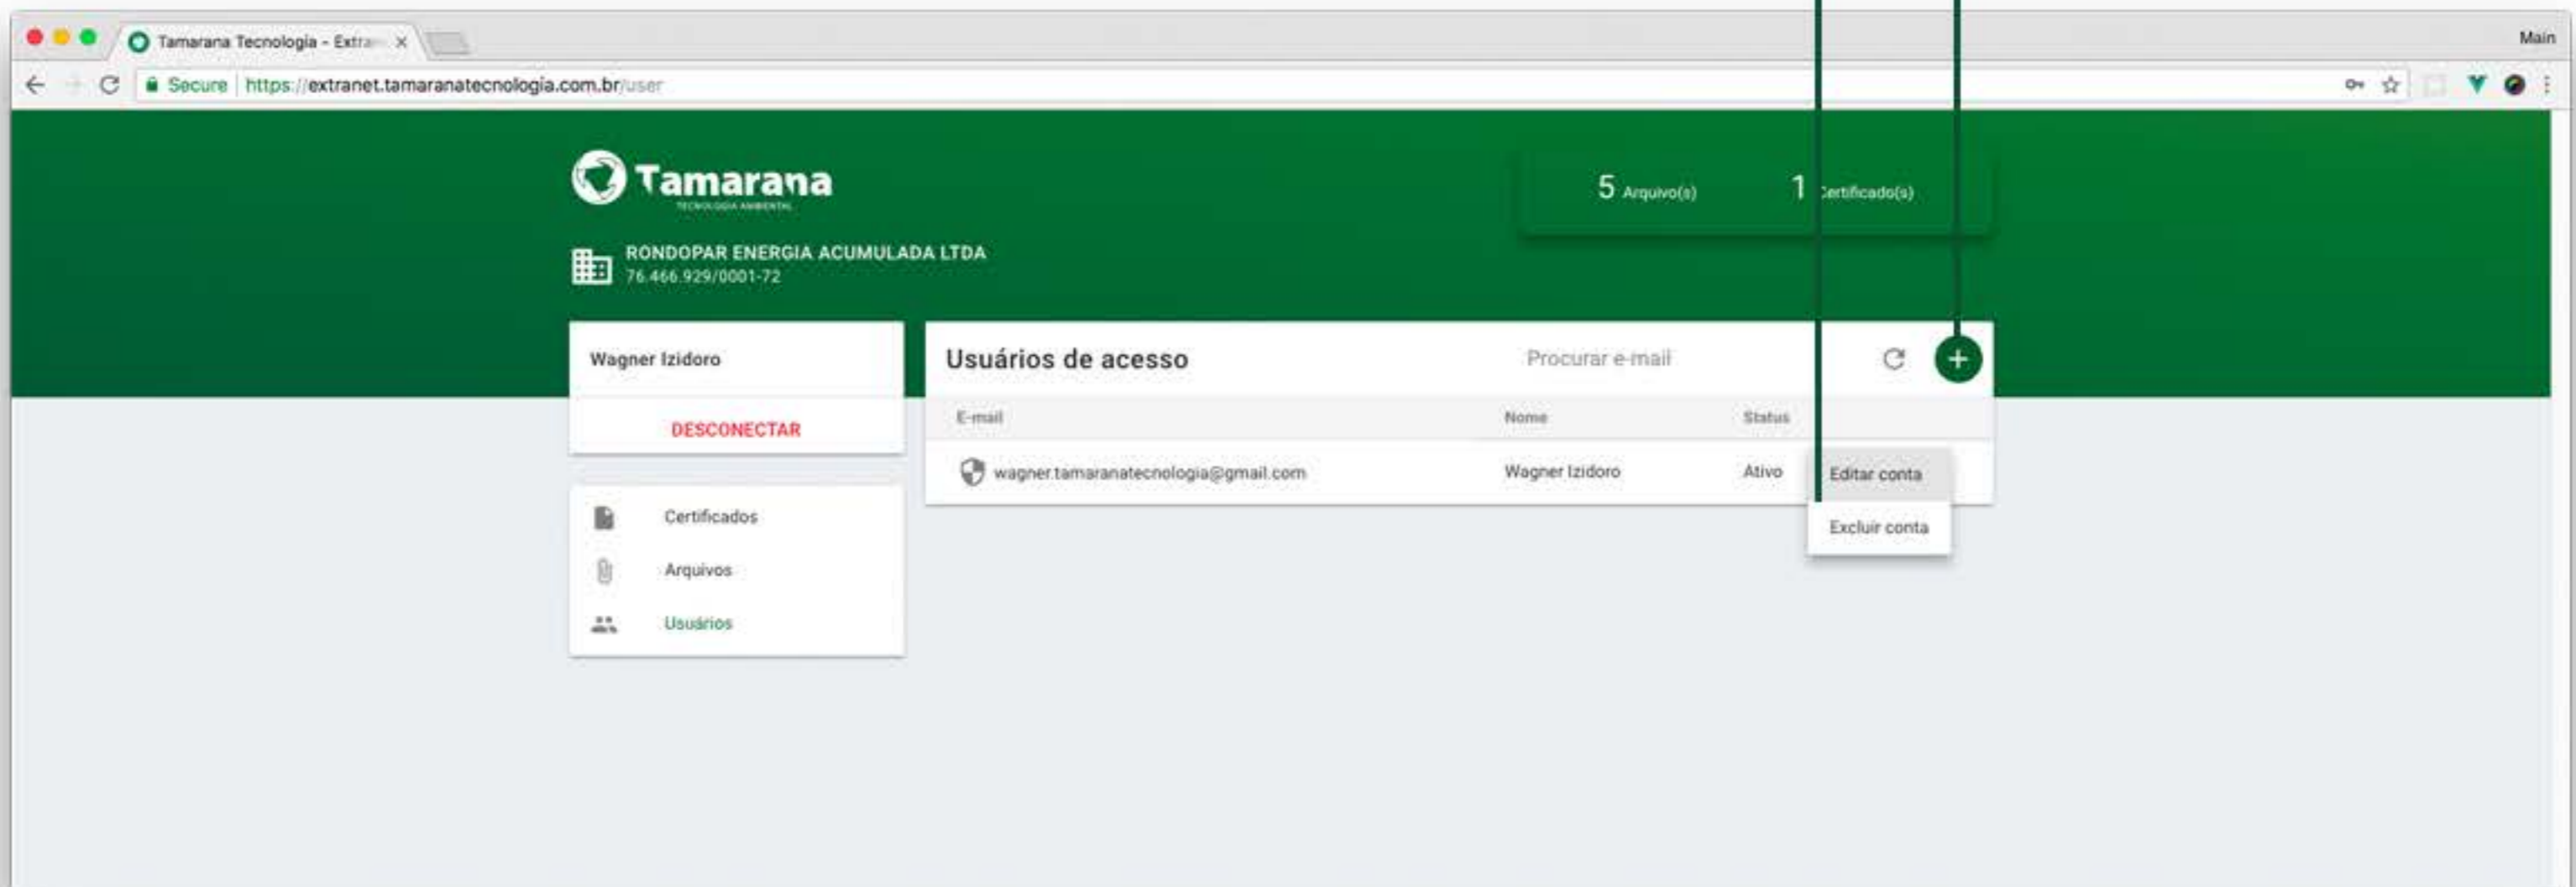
Tamarana Tecnologia - Extra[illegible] ×

Main

Secure https://extranet.tamaranatecnologia.com.br/user

Tamarana
TECNOLOGIA AMBIENTAL

5 Arquivo(s) 1 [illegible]ertificado(s)

RONDOPAR ENERGIA ACUMULADA LTDA
76.466.929/0001-72

Wagner Izidoro

DESCONECTAR

Certificados
Arquivos
Usuários

Usuários de acesso

Procurar e-mail

| E-mail | Nome | Status |
|---|---|---|
| wagner.tamaranatecnologia@gmail.com | Wagner Izidoro | Ativo |

Editar conta
Excluir conta